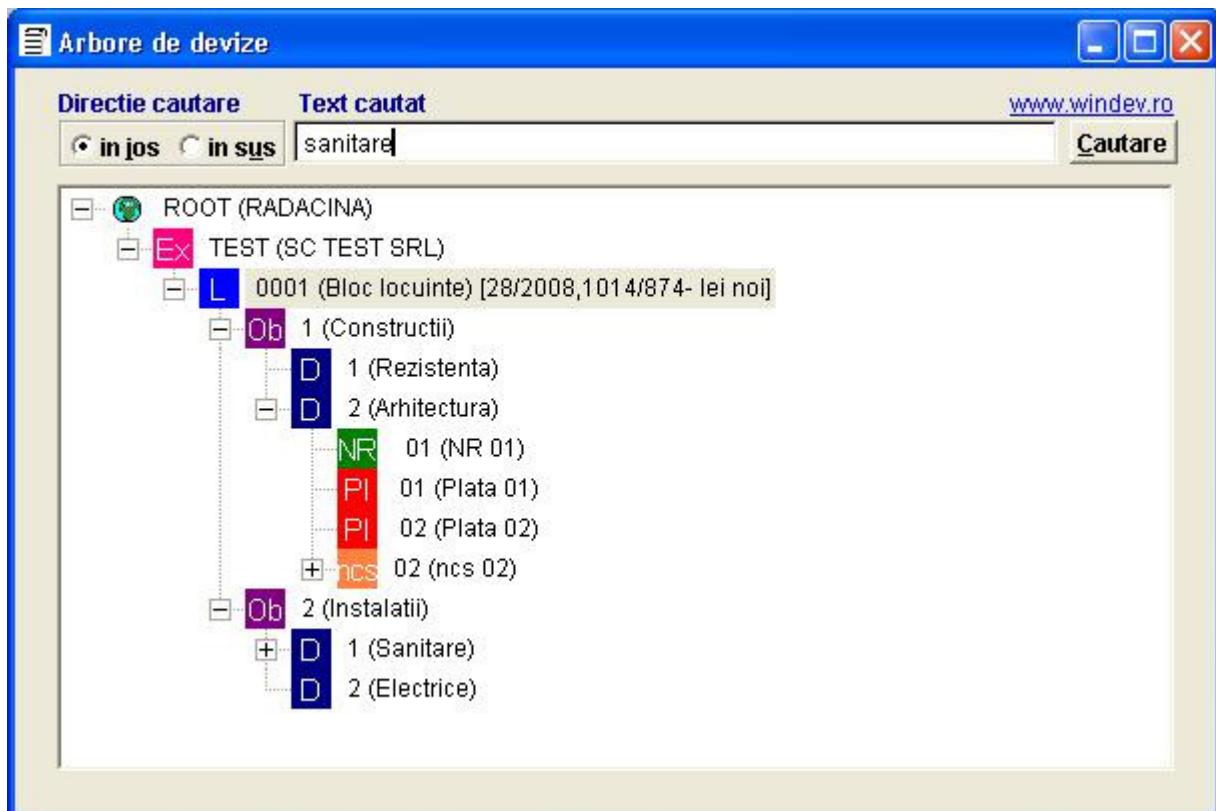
Arbore de devize

Directie cautare
in jos   in sus

Text cautat
sanitare

www.windev.ro
Cautare

ROOT (RADACINA)
Ex TEST (SC TEST SRL)
L 0001 (Bloc locuinte) [28/2008,1014/874- lei noi]
Ob 1 (Constructii)
D 1 (Rezistenta)
D 2 (Arhitectura)
NR 01 (NR 01)
PI 01 (Plata 01)
PI 02 (Plata 02)
ncs 02 (ncs 02)
Ob 2 (Instalatii)
D 1 (Sanitare)
D 2 (Electrice)